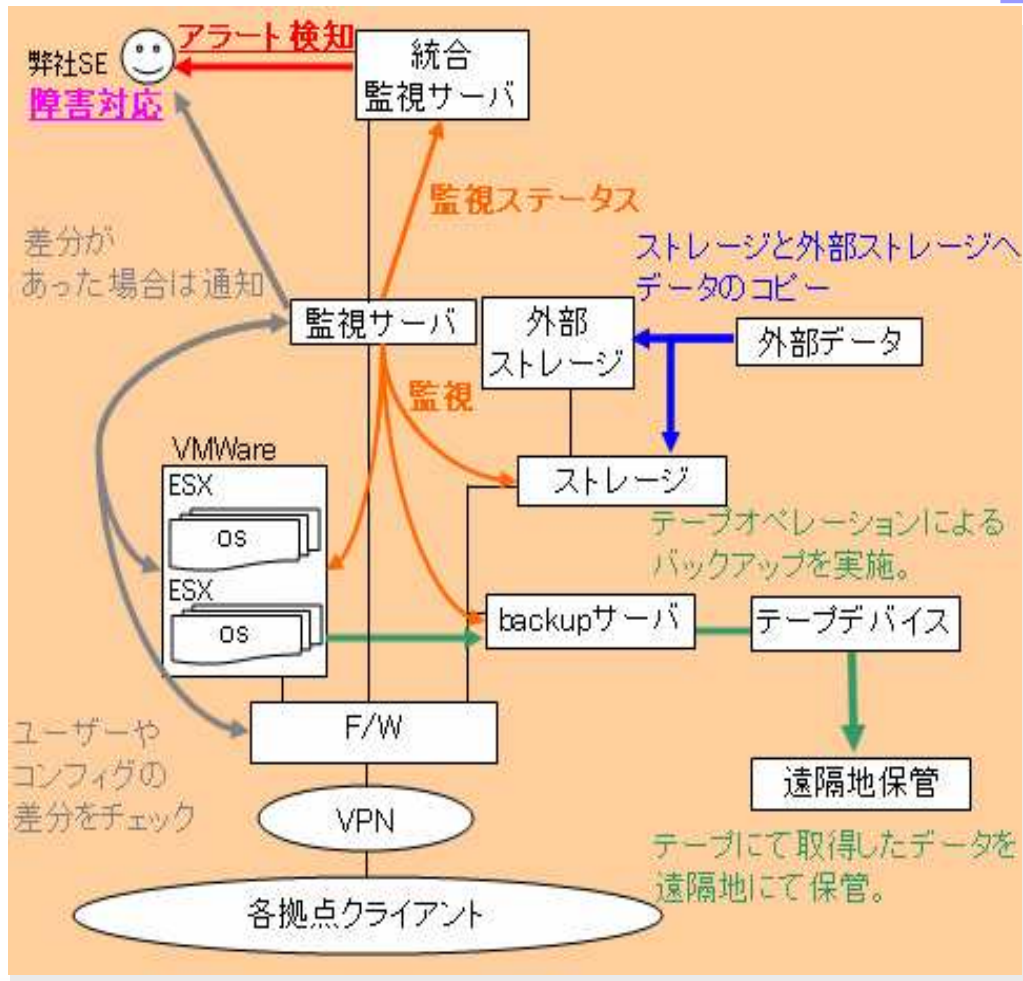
弊社SE

障害対応

アラート検知

統合
監視サーバ

監視ステータス

差分が
あった場合は通知

ストレージと外部ストレージへ
データのコピー

監視サーバ

外部
ストレージ

外部データ

監視

VMWare

ESX

OS

ESX

OS

ストレージ

テープオペレーションによる
バックアップを実施。

backupサーバ

テープデバイス

F/W

ユーザーや
コンフィグの
差分をチェック

遠隔地保管

VPN

テープにて取得したデータを
遠隔地にて保管。

各拠点クライアント